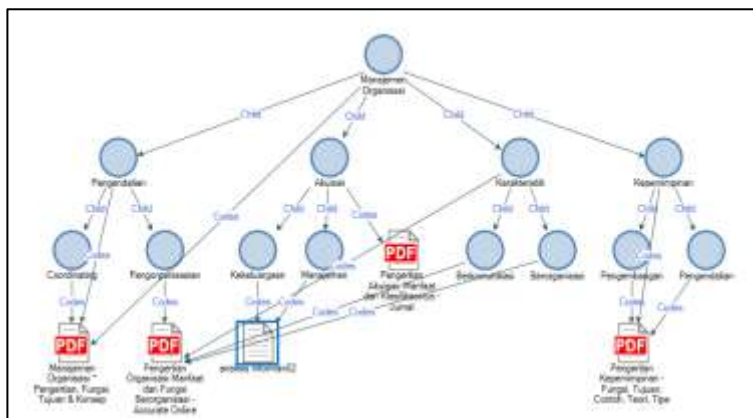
Manajemen Organisasi

Child
Child
Child
Child
Codes

Pengendalian
Alokasi
Karakteristik
Kepemimpinan

Child
Child
Child
Child
Codes
Child
Child
Child
Child

Coordinating
Codes
Pengorganisasian
Kekeluargaan
Mengarahkan
Bekerjasama
Sinergitas
Pengembangan
Pengendalian

PDF
Pengertian Alokasi Manfaat dan Klasifikasinya - Jurnal

Codes
Codes
Codes
Codes
Codes
Codes
Codes
Codes

PDF
Manajemen Organisasi - Pengertian, Fungsi, Tujuan & Konsep

PDF
Pengertian Organisasi Manfaat dan Fungsi Berorganisasi - Accurate Online

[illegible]

PDF
Pengertian Kepemimpinan - Fungsi, Tujuan, Contoh, Teori, Tipe